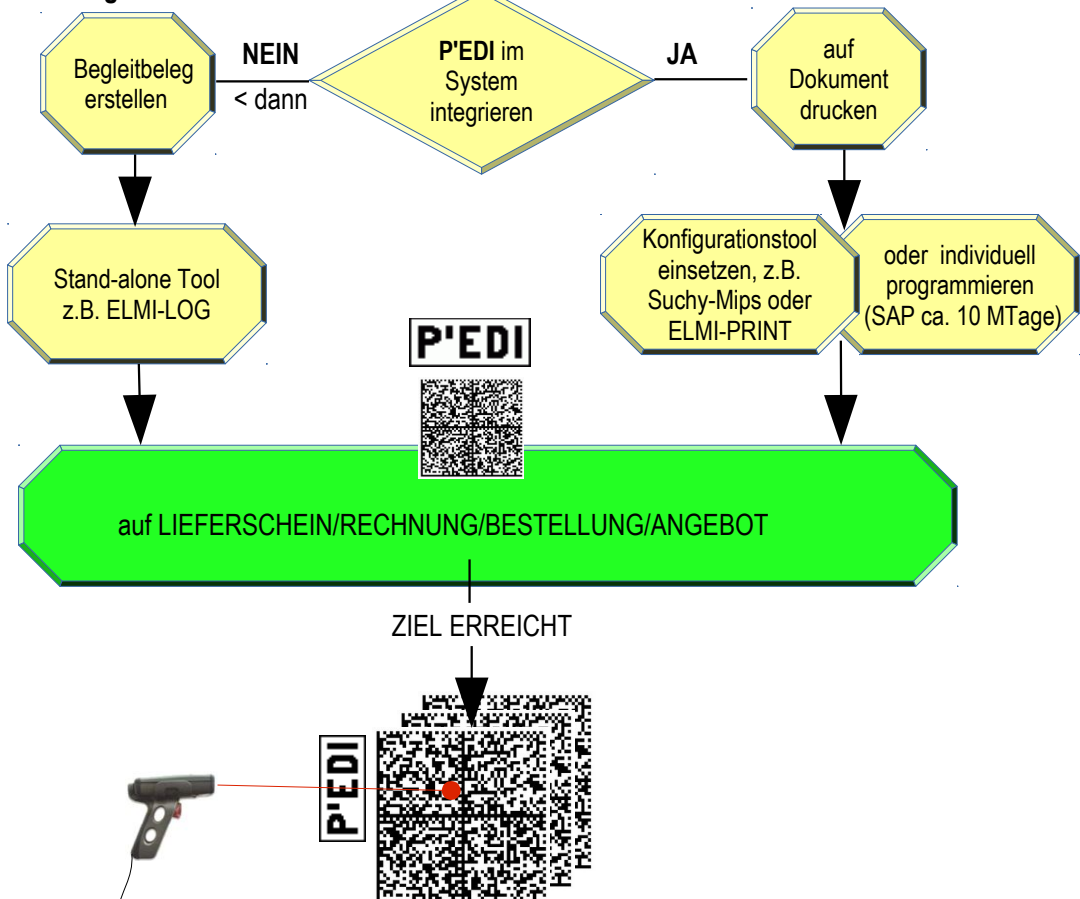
P'EDI im System integrieren

NEIN
< dann

JA

Begleitbeleg erstellen

auf Dokument drucken

Stand-alone Tool z.B. ELMI-LOG

Konfigurationstool einsetzen, z.B. Suchy-Mips oder ELMI-PRINT

oder individuell programmieren (SAP ca. 10 MTage)

P'EDI

auf LIEFERSCHEIN/RECHNUNG/BESTELLUNG/ANGEBOT

ZIEL ERREICHT

P'EDI